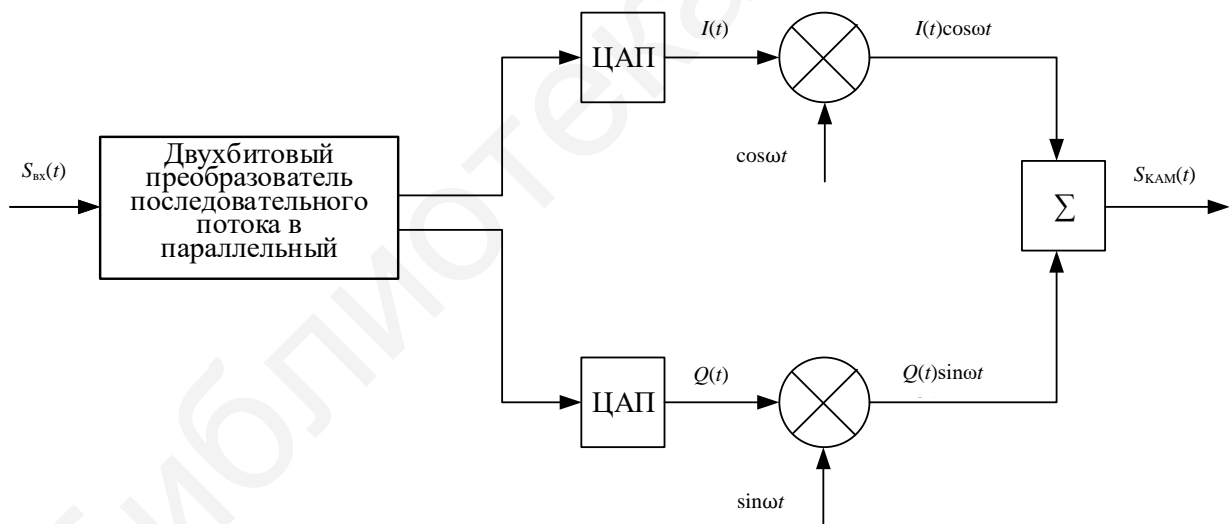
$S_{вх}(t)$

Двухбитовый преобразователь последовательного потока в параллельный

ЦАП

$I(t)$

$I(t)\cos\omega t$

$\cos\omega t$

$S_{КАМ}(t)$

$\Sigma$

ЦАП

$Q(t)$

$Q(t)\sin\omega t$

$\sin\omega t$